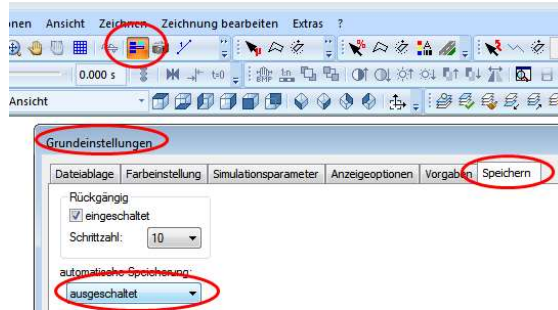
nen Ansicht Zeichnen Zeichnung bearbeiten Extras ?

0.000 s

Ansicht

Grundeinstellungen

Dateiablage | Farbeinstellung | Simulationsparameter | Anzeigeoptionen | Vorgaben | Speichern

Rückgängig
eingeschaltet
Schrittzahl: 10

automatische Speicherung:
ausgeschaltet